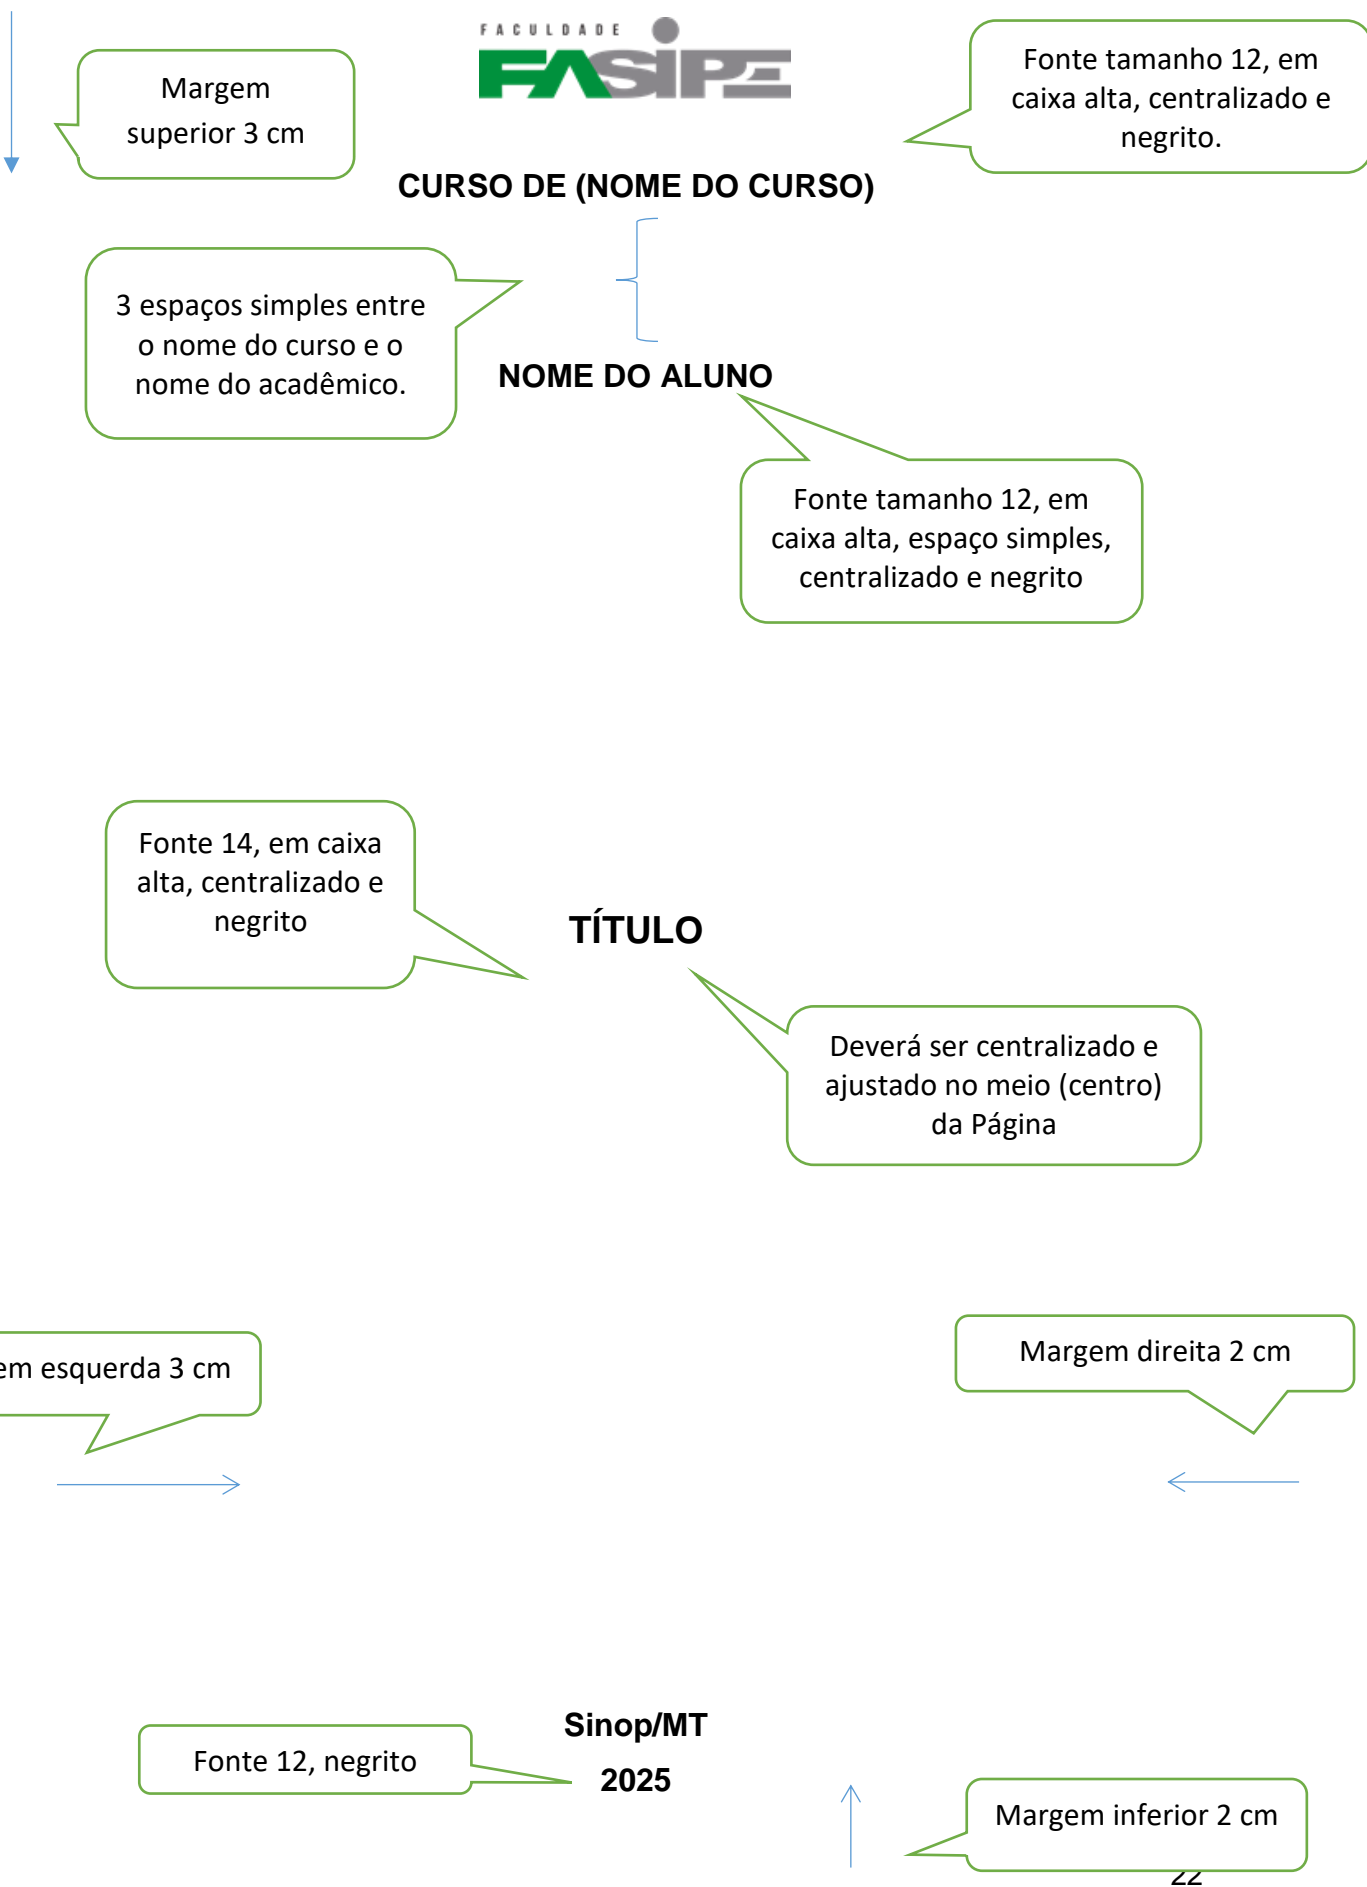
FACULDADE FASIPE

Margem superior 3 cm

Fonte tamanho 12, em caixa alta, centralizado e negrito.

CURSO DE (NOME DO CURSO)

3 espaços simples entre o nome do curso e o nome do acadêmico.

NOME DO ALUNO

Fonte tamanho 12, em caixa alta, espaço simples, centralizado e negrito

Fonte 14, em caixa alta, centralizado e negrito

TÍTULO

Deverá ser centralizado e ajustado no meio (centro) da Página

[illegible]em esquerda 3 cm

Margem direita 2 cm

Fonte 12, negrito

Sinop/MT
2025

Margem inferior 2 cm

22